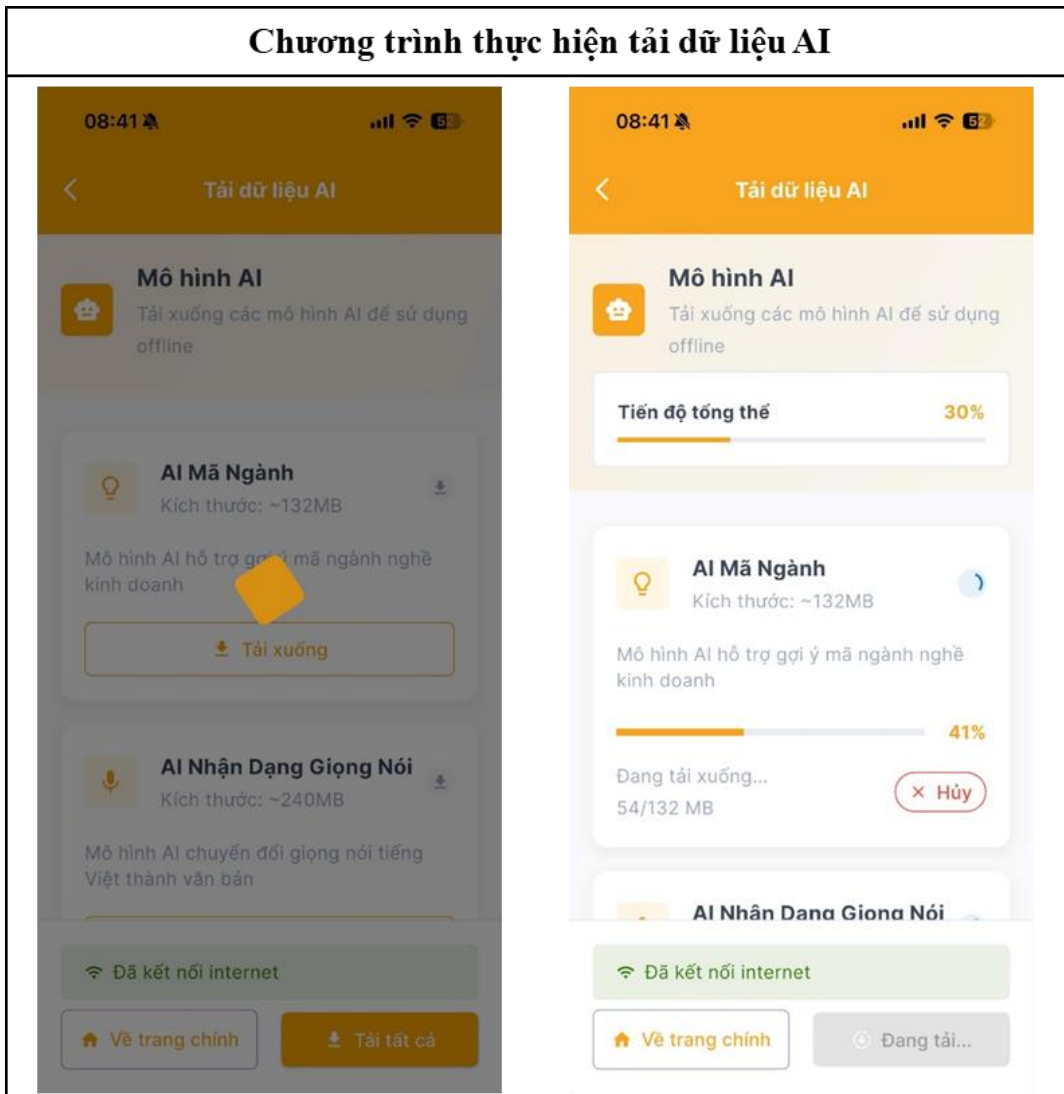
Chương trình thực hiện tải dữ liệu AI

08:41

Tải dữ liệu AI

Mô hình AI

Tải xuống các mô hình AI để sử dụng offline

AI Mã Ngành

Kích thước: ~132MB

Mô hình AI hỗ trợ gợi ý mã ngành nghề kinh doanh

Tải xuống

AI Nhận Dạng Giọng Nói

Kích thước: ~240MB

Mô hình AI chuyển đổi giọng nói tiếng Việt thành văn bản

Đã kết nối internet

Về trang chính

Tải tất cả

08:41

Tải dữ liệu AI

Mô hình AI

Tải xuống các mô hình AI để sử dụng offline

Tiến độ tổng thể

30%

AI Mã Ngành

Kích thước: ~132MB

Mô hình AI hỗ trợ gợi ý mã ngành nghề kinh doanh

41%

Đang tải xuống...

54/132 MB

× Hủy

AI Nhận Dạng Giọng Nói

Đã kết nối internet

Về trang chính

Đang tải...